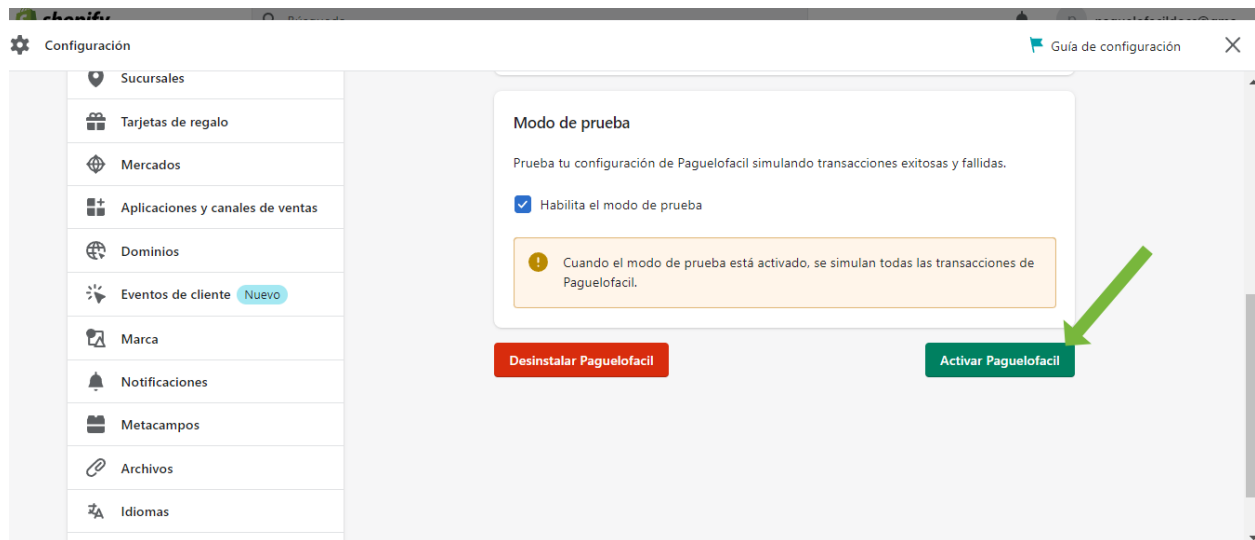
shopify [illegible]

Configuración

Guía de configuración

Sucursales

Tarjetas de regalo

Mercados

Aplicaciones y canales de ventas

Dominios

Eventos de cliente Nuevo

Marca

Notificaciones

Metacampos

Archivos

Idiomas

Modo de prueba

Prueba tu configuración de Paguelofacil simulando transacciones exitosas y fallidas.

Habilita el modo de prueba

Cuando el modo de prueba está activado, se simulan todas las transacciones de Paguelofacil.

Desinstalar Paguelofacil

Activar Paguelofacil